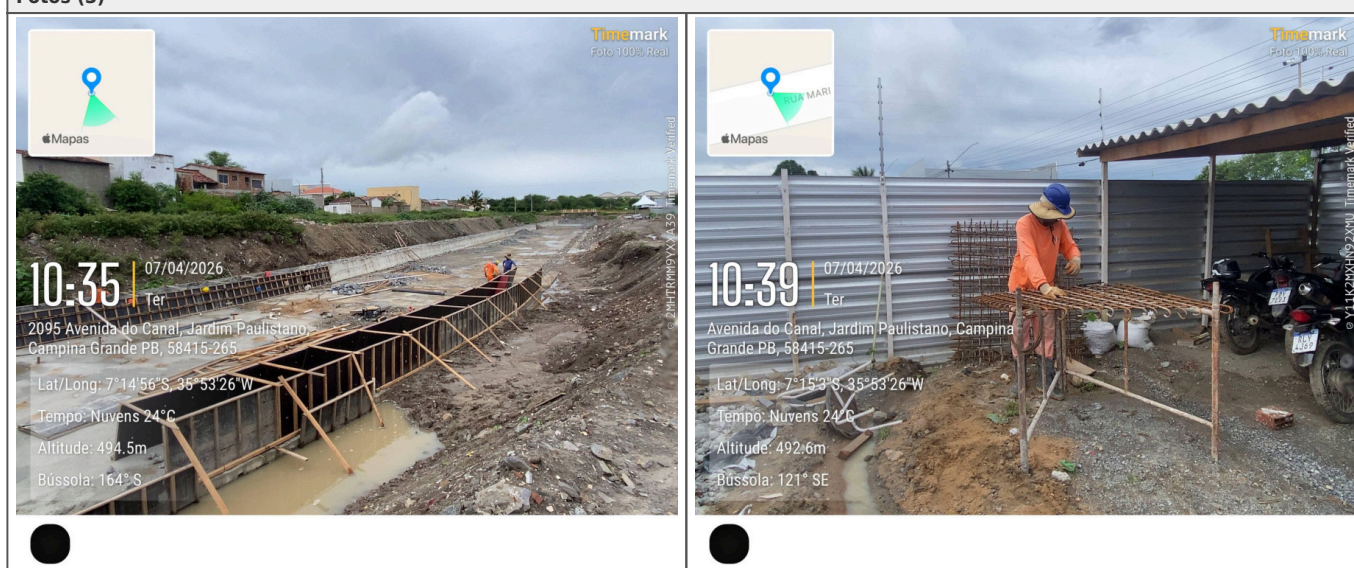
Fotos (5)

Mapas

Timemark
Foto 100% Real

10:35 07/04/2026
Ter
2095 Avenida do Canal, Jardim Paulistano, Campina Grande PB, 58415-265
Lat/Long: 7°14'56"S, 35°53'26"W
Tempo: Nuvens 24°C
Altitude: 494.5m
Bússola: 164° S

© 2HHTRMM9YXX39 Timemark Verified

Mapas
RUA MARI

Timemark
Foto 100% Real

10:39 07/04/2026
Ter
Avenida do Canal, Jardim Paulistano, Campina Grande PB, 58415-265
Lat/Long: 7°15'3"S, 35°53'26"W
Tempo: Nuvens 24°C
Altitude: 492.6m
Bússola: 121° SE

© Y11K2MXHN92XMU Timemark Verified